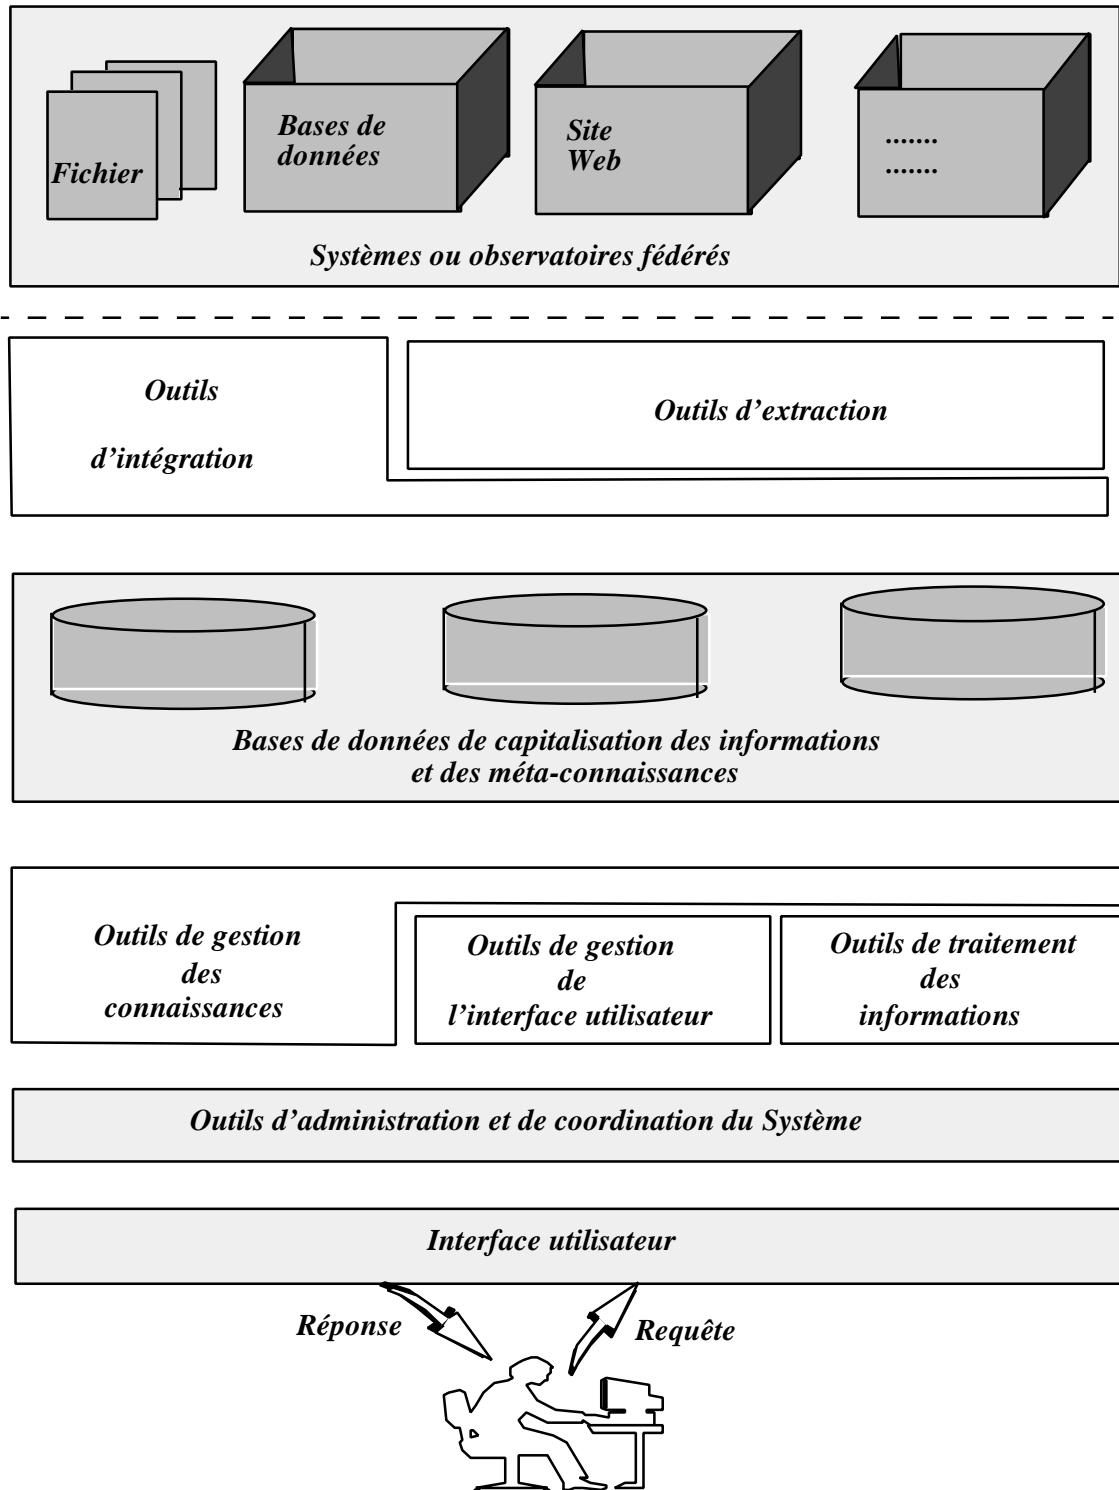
Fichier

Bases de données

Site Web

.......
.......

Systèmes ou observatoires fédérés

Outils

d'intégration

Outils d'extraction

Bases de données de capitalisation des informations et des méta-connaissances

Outils de gestion des connaissances

Outils de gestion de l'interface utilisateur

Outils de traitement des informations

Outils d'administration et de coordination du Système

Interface utilisateur

Réponse

Requête